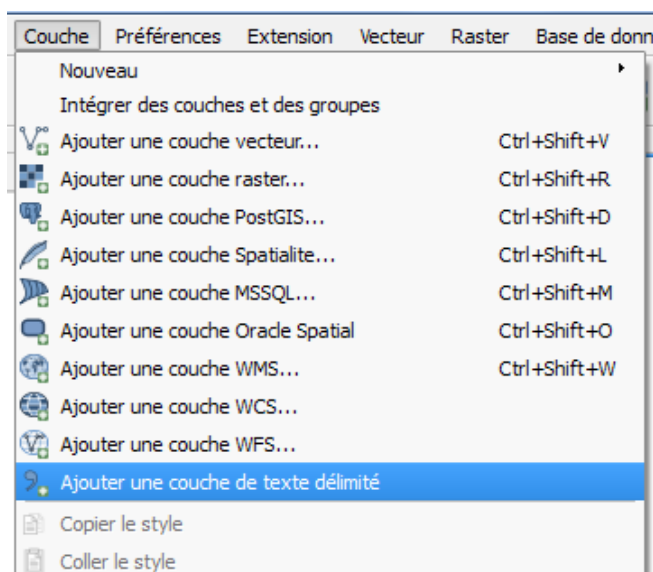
Couche Préférences Extension Vecteur Raster Base de donn

Nouveau
Intégrer des couches et des groupes
Ajouter une couche vecteur... Ctrl+Shift+V
Ajouter une couche raster... Ctrl+Shift+R
Ajouter une couche PostGIS... Ctrl+Shift+D
Ajouter une couche Spatialite... Ctrl+Shift+L
Ajouter une couche MSSQL... Ctrl+Shift+M
Ajouter une couche Oracle Spatial Ctrl+Shift+O
Ajouter une couche WMS... Ctrl+Shift+W
Ajouter une couche WCS...
Ajouter une couche WFS...
Ajouter une couche de texte délimité
Copier le style
Coller le style